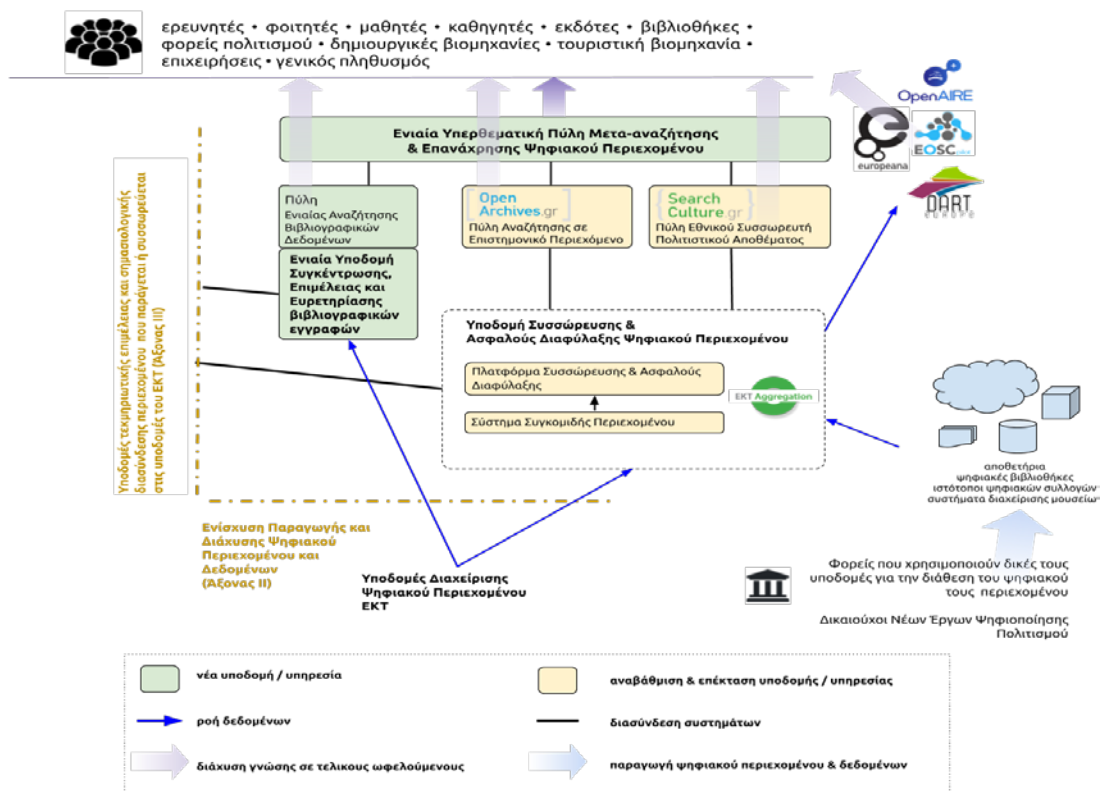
ερευνητές • φοιτητές • μαθητές • καθηγητές • εκδότες • βιβλιοθήκες • φορείς πολιτισμού • δημιουργικές βιομηχανίες • τουριστική βιομηχανία • επιχειρήσεις • γενικός πληθυσμός

OpenAIRE

europeana

EOSC

DART EUROPE

Ενιαία Υπερθεματική Πύλη Μετα-αναζήτησης & Επανάχρησης Ψηφιακού Περιεχομένου

Πύλη Ενιαίας Αναζήτησης Βιβλιογραφικών Δεδομένων

Open Archives.gr
Πύλη Αναζήτησης σε Επιστημονικό Περιεχόμενο

Search Culture.gr
Πύλη Εθνικού Συσσωρευτή Πολιτιστικού Αποθέματος

Υποδομές τεκμηριωτικής επιμέλειας και σημασιολογικής διασύνδεσης περιεχομένου που παράγεται ή συσσωρεύεται στις υποδομές του ΕΚΤ (Άξονας ΙΙΙ)

Ενιαία Υποδομή Συγκέντρωσης, Επιμέλειας και Ευρετηρίασης βιβλιογραφικών εγγραφών

Υποδομή Συσσώρευσης & Ασφαλούς Διαφύλαξης Ψηφιακού Περιεχομένου

Πλατφόρμα Συσσώρευσης & Ασφαλούς Διαφύλαξης

EKT Aggregation

Σύστημα Συγκομιδής Περιεχομένου

αποθετήρια
ψηφιακές βιβλιοθήκες
ιστότοποι ψηφιακών συλλογών
συστήματα διαχείρισης μουσείων

Ενίσχυση Παραγωγής και Διάχυσης Ψηφιακού Περιεχομένου και Δεδομένων (Άξονας ΙΙ)

Υποδομές Διαχείρισης Ψηφιακού Περιεχομένου ΕΚΤ

Φορείς που χρησιμοποιούν δικές τους υποδομές για την διάθεση του ψηφιακού τους περιεχομένου

Δικαιούχοι Νέων Έργων Ψηφιοποίησης Πολιτισμού

νέα υποδομή / υπηρεσία

αναβάθμιση & επέκταση υποδομής / υπηρεσίας

ροή δεδομένων

διασύνδεση συστημάτων

διάχυση γνώσης σε τελικούς ωφελούμενους

παραγωγή ψηφιακού περιεχομένου & δεδομένων